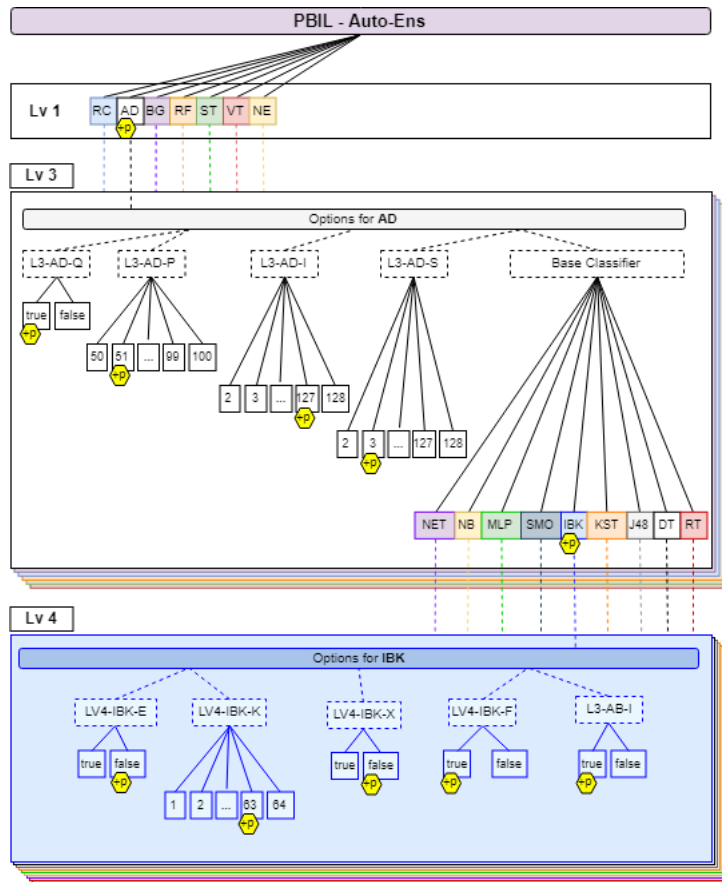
PBIL - Auto-Ens

Lv 1

RC AD BG RF ST VT NE

+p

Lv 3

Options for AD

L3-AD-Q

true false

+p

L3-AD-P

50 51 ... 99 100

+p

L3-AD-I

2 3 ... 127 128

+p

L3-AD-S

2 3 ... 127 128

+p

Base Classifier

NET NB MLP SMO IBK KST J48 DT RT

+p

Lv 4

Options for IBK

LV4-IBK-E

true false

+p

LV4-IBK-K

1 2 ... 63 64

+p

LV4-IBK-X

true false

+p

LV4-IBK-F

true false

+p

L3-AB-I

true false

+p